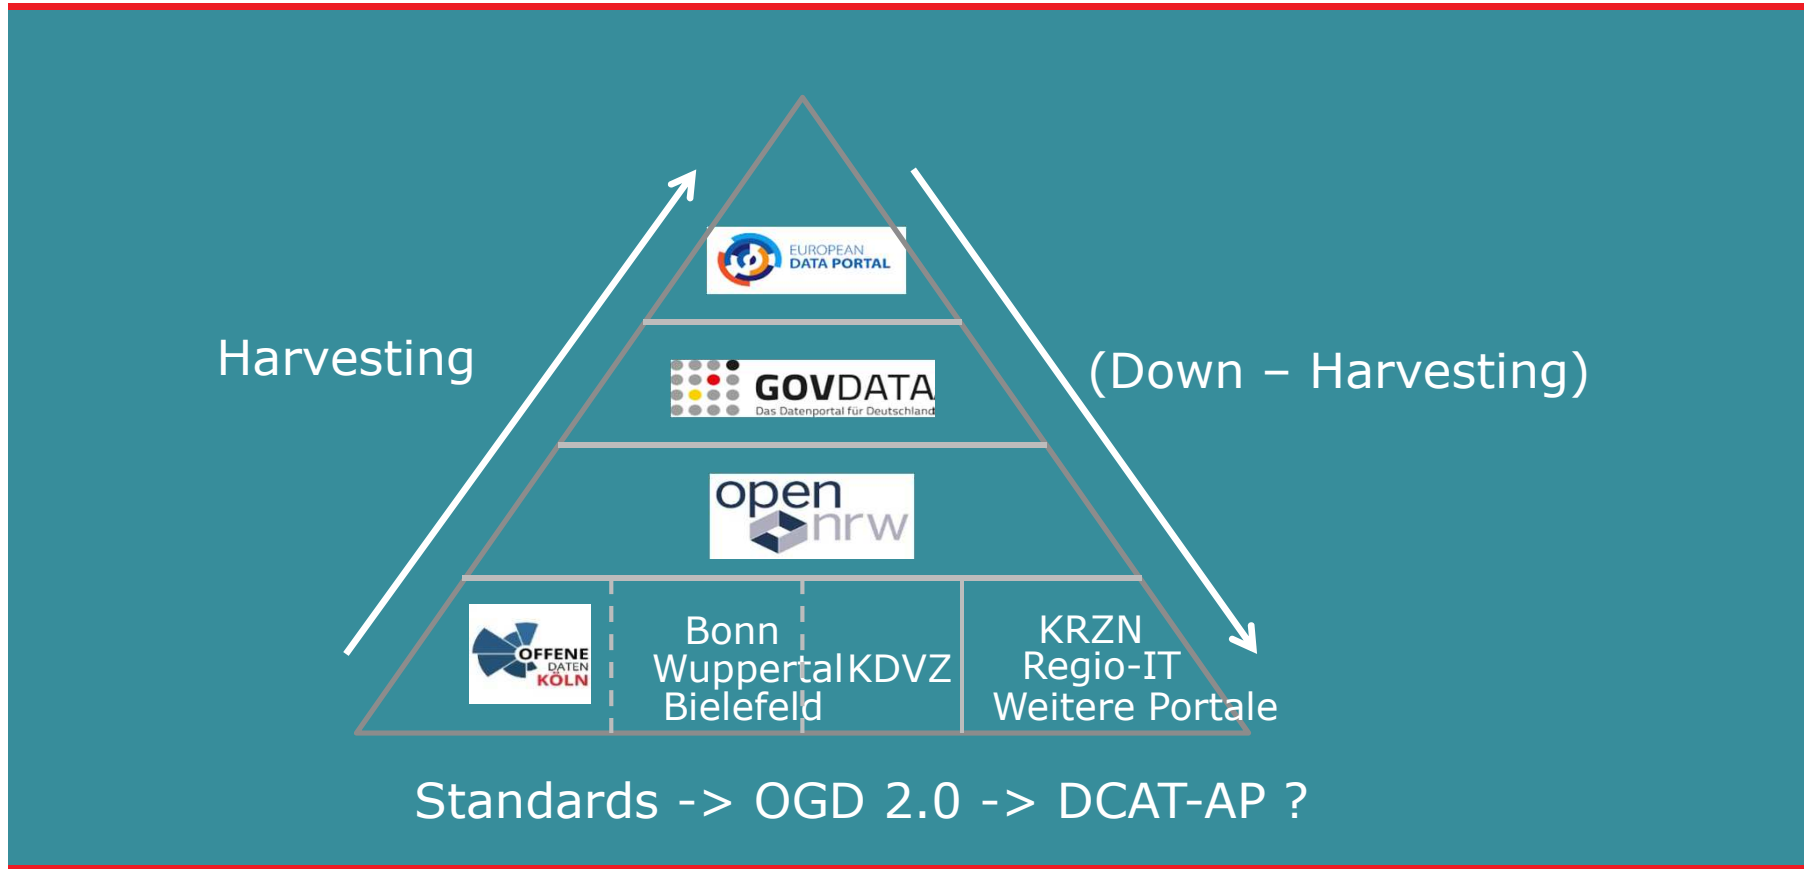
EUROPEAN DATA PORTAL

Harvesting

GOVDATA
Das Datenportal für Deutschland

(Down – Harvesting)

open nrw

OFFENE DATEN KÖLN

Bonn
Wuppertal
Bielefeld

KDVZ

KRZN
Regio-IT
Weitere Portale

Standards -> OGD 2.0 -> DCAT-AP ?